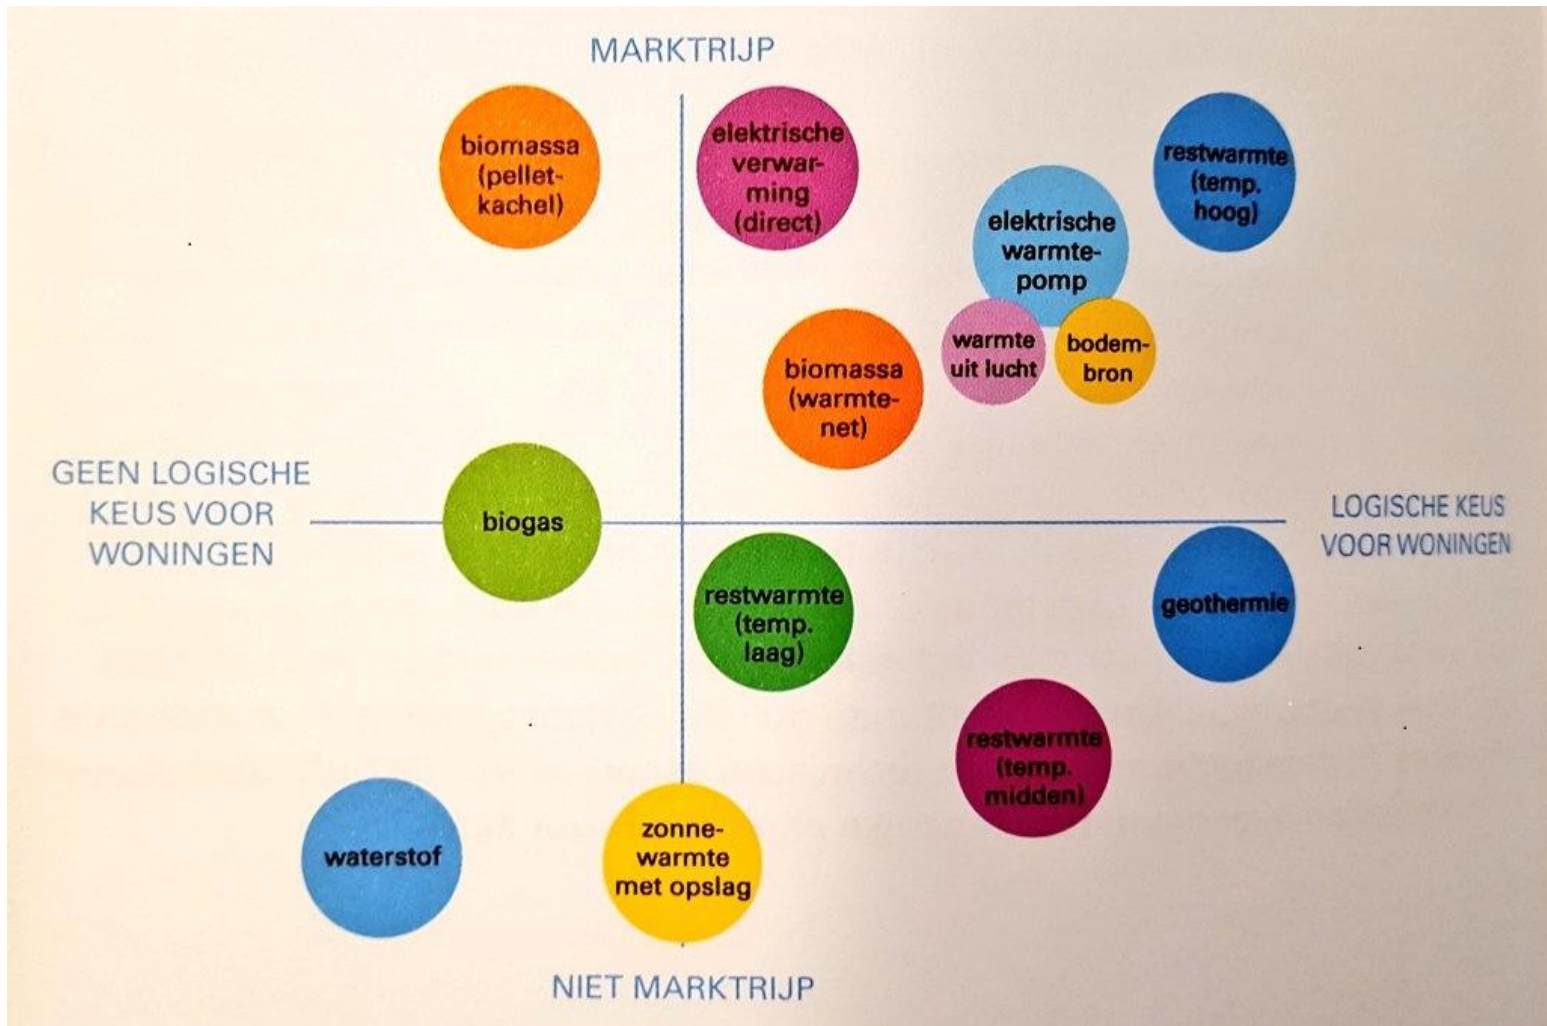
MARKTRIJP

biomassa (pelletkachel)

elektrische verwarming (direct)

restwarmte (temp. hoog)

elektrische warmtepomp

warmte uit lucht

bodembron

biomassa (warmtenet)

GEEN LOGISCHE KEUS VOOR WONINGEN

biogas

LOGISCHE KEUS VOOR WONINGEN

restwarmte (temp. laag)

geothermie

restwarmte (temp. midden)

waterstof

zonnewarmte met opslag

NIET MARKTRIJP